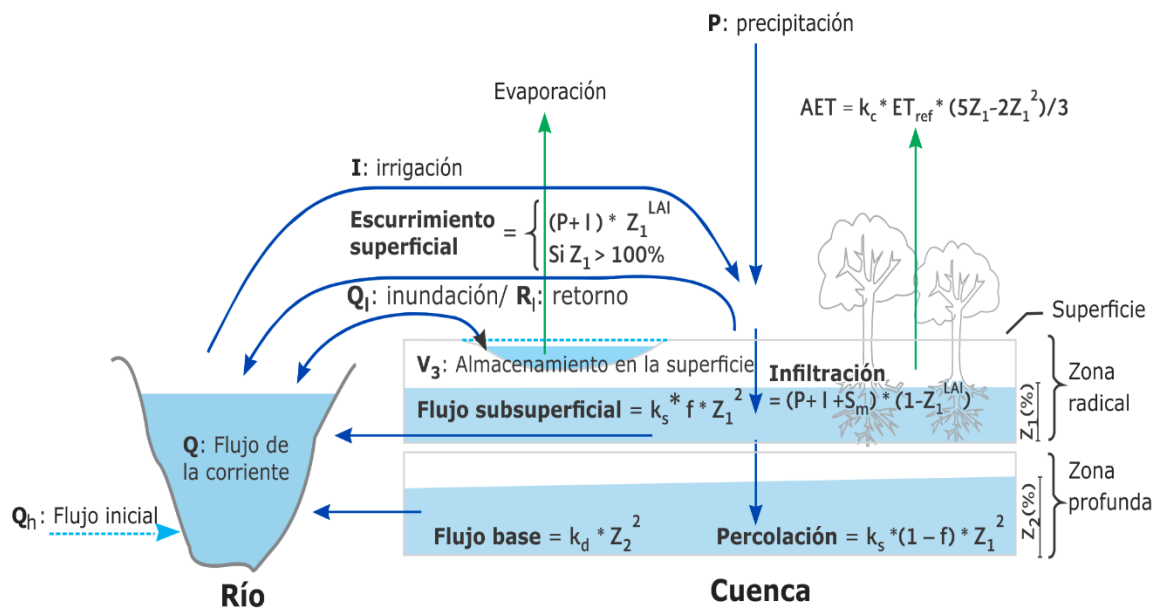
P: precipitación

Evaporación

$AET = k_c * ET_{ref} * (5Z_1 - 2Z_1^2)/3$

I: irrigación

Escurrimiento superficial = $\begin{cases} (P+I) * Z_1^{LAI} \\ \text{Si } Z_1 > 100\% \end{cases}$

$Q_I$: inundación/ $R_I$: retorno

Superficie

$V_3$: Almacenamiento en la superficie

Infiltración $= (P+I+S_m) * (1-Z_1^{LAI})$

Zona radical

Flujo subsuperficial $= k_s * f * Z_1^2$

$Z_1(\%)$

Q: Flujo de la corriente

Zona profunda

$Z_2(\%)$

$Q_h$: Flujo inicial

Flujo base $= k_d * Z_2^2$

Percolación $= k_s * (1-f) * Z_1^2$

Río

Cuenca